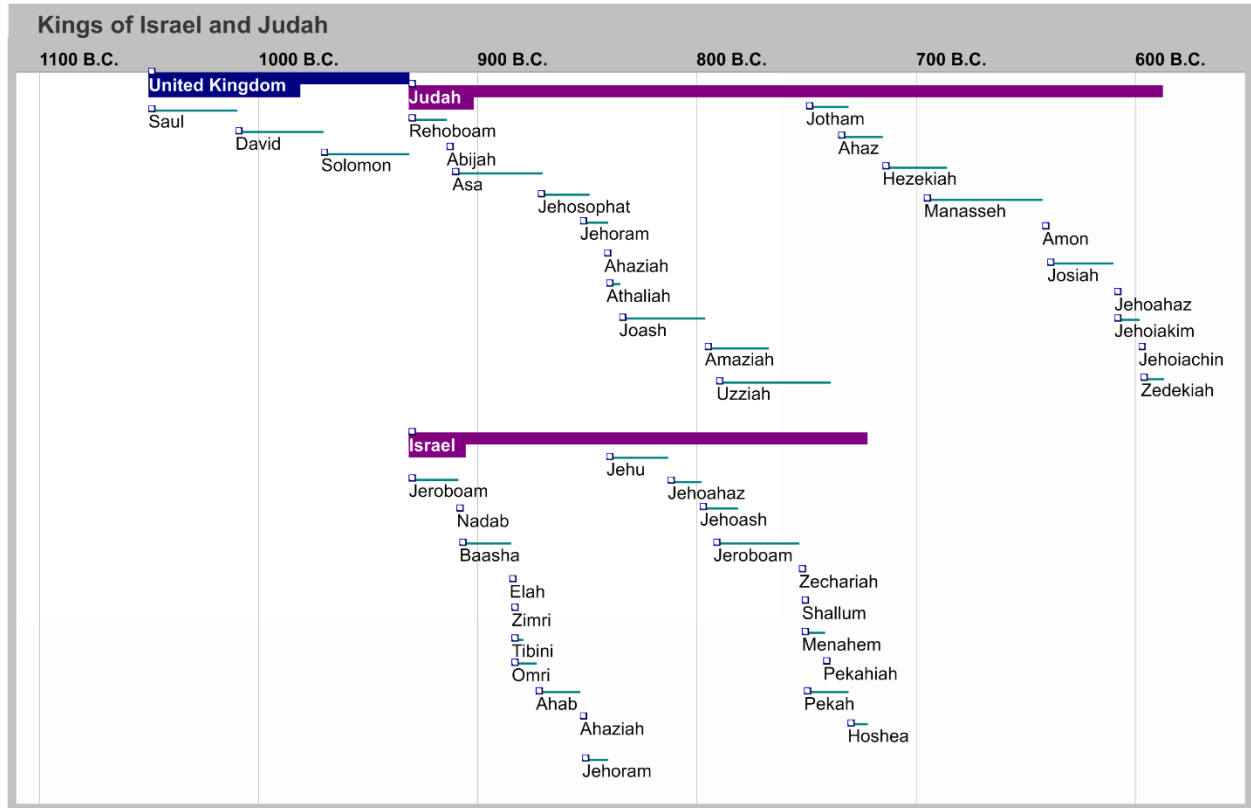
Kings of Israel and Judah

1100 B.C. 1000 B.C. 900 B.C. 800 B.C. 700 B.C. 600 B.C.

United Kingdom
Saul
David
Solomon

Judah
Rehoboam
Abijah
Asa
Jehosophat
Jehoram
Ahaziah
Athaliah
Joash
Amaziah
Uzziah
Jotham
Ahaz
Hezekiah
Manasseh
Amon
Josiah
Jehoahaz
Jehoiakim
Jehoiachin
Zedekiah

Israel
Jeroboam
Nadab
Baasha
Elah
Zimri
Tibini
Omri
Ahab
Ahaziah
Jehoram
Jehu
Jehoahaz
Jehoash
Jeroboam
Zechariah
Shallum
Menahem
Pekahiah
Pekah
Hoshea